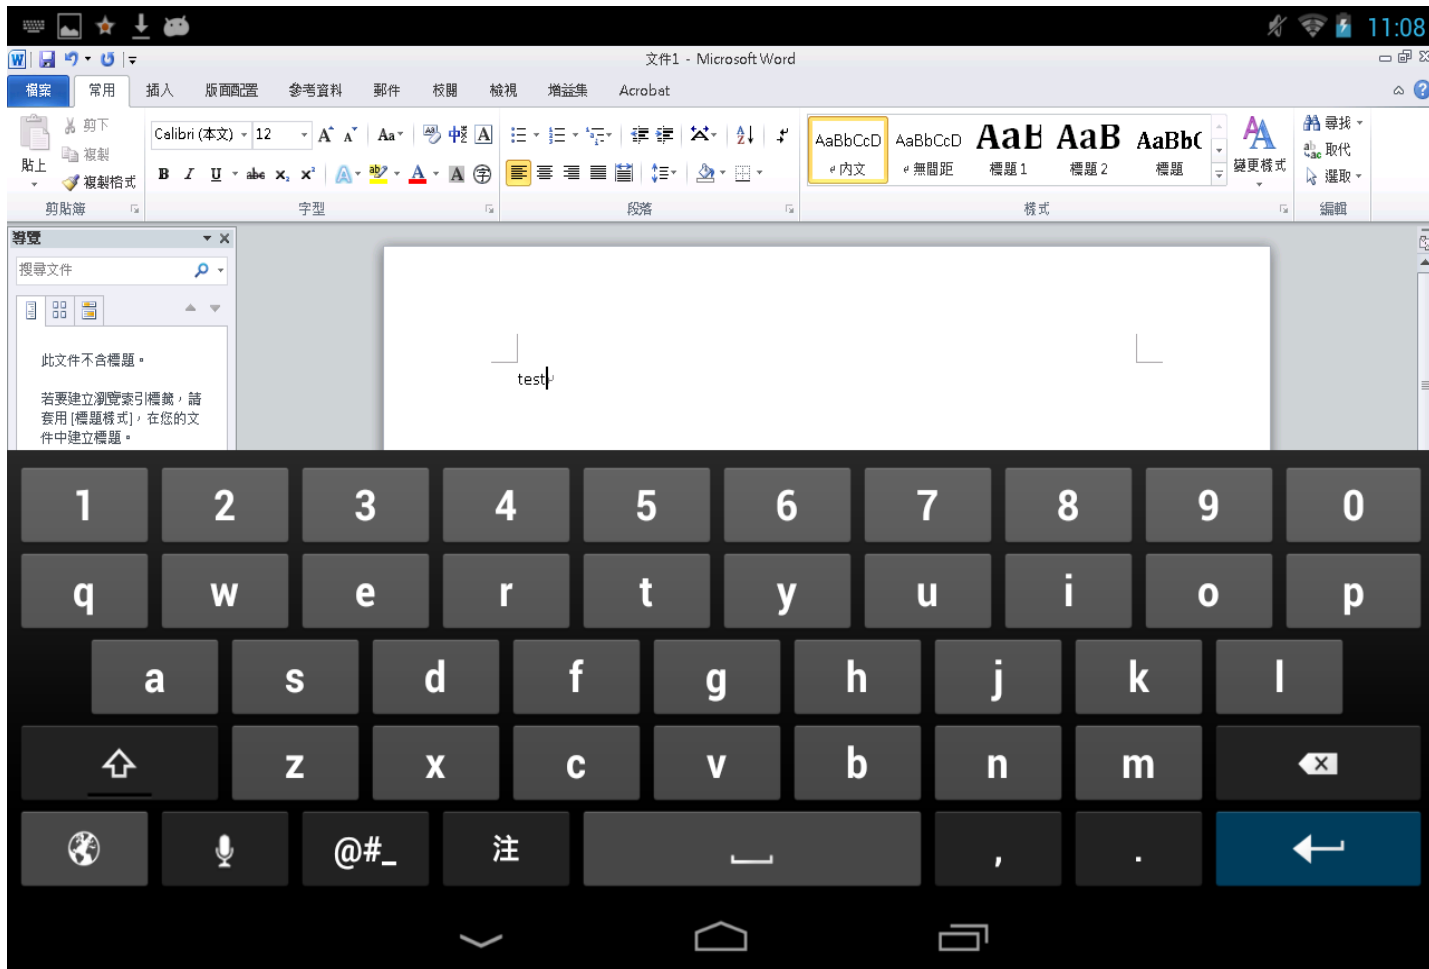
11:08

文件1 - Microsoft Word

檔案 常用 插入 版面配置 參考資料 郵件 校閱 檢視 增益集 Acrobat

剪下
複製
貼上
複製格式
剪貼簿

Calibri (本文) 12
B I U abc $x_2$ $x^2$
字型

段落

AaBbCcD 內文
AaBbCcD 無間距
AaB 標題 1
AaB 標題 2
AaBbC 標題
變更樣式
樣式

尋找
取代
選取
編輯

導覽

搜尋文件

此文件不含標題。

若要建立瀏覽索引標籤，請套用 [標題樣式]，在您的文件中建立標題。

test

1 2 3 4 5 6 7 8 9 0
q w e r t y u i o p
a s d f g h j k l
z x c v b n m
@#_ 注 , .